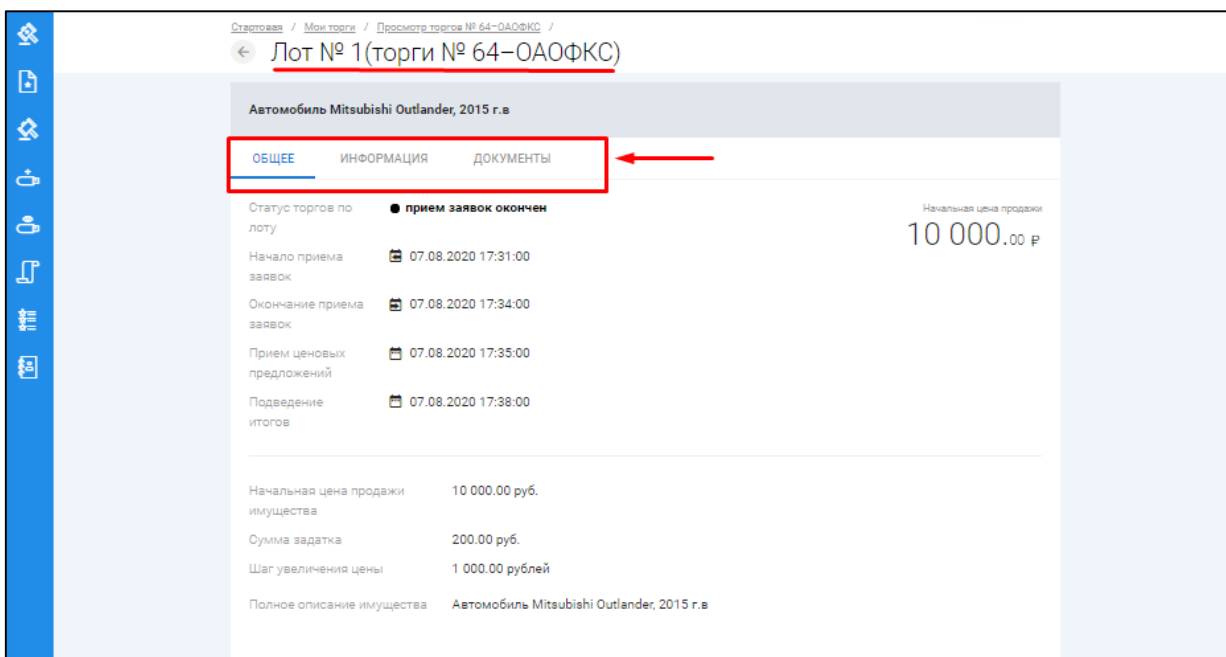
Стартовая / Мои торги / Просмотр торгов № 64-ОАОФКС /

Лот № 1(торги № 64-ОАОФКС)

Автомобиль Mitsubishi Outlander, 2015 г.в

ОБЩЕЕ ИНФОРМАЦИЯ ДОКУМЕНТЫ

Статус торгов по лоту ● прием заявок окончен

Начальная цена продажи
10 000.00 ₽

Начало приема заявок 07.08.2020 17:31:00

Окончание приема заявок 07.08.2020 17:34:00

Прием ценовых предложений 07.08.2020 17:35:00

Подведение итогов 07.08.2020 17:38:00

Начальная цена продажи имущества 10 000.00 руб.

Сумма задатка 200.00 руб.

Шаг увеличения цены 1 000.00 рублей

Полное описание имущества Автомобиль Mitsubishi Outlander, 2015 г.в